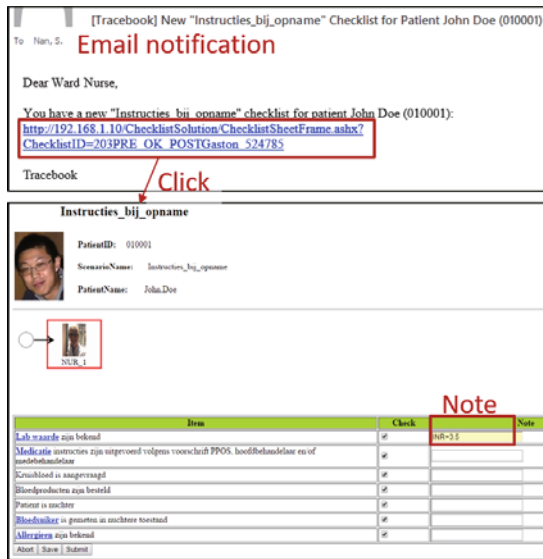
[Tracebook] New "Instructies_bij_opname" Checklist for Patient John Doe (010001)

To Nan, S.

Email notification

Dear Ward Nurse,

You have a new "Instructies_bij_opname" checklist for patient John Doe (010001):
http://192.168.1.10/ChecklistSolution/ChecklistSheetFrame.ashx?ChecklistID=203PRE_OK_POSTGaston_524785

Tracebook

Click

Instructies_bij_opname

PatientID: 010001

ScenarioName: Instructies_bij_opname

PatientName: John.Doe

NUR_1

Note

| Item | Check | | Note |
|---|---|---|---|
| Lab waarde zijn bekend | ✓ | INR=3.5 | |
| Medicatie instructies zijn uitgevoerd volgens voorschrift PPOS, hoofdbehandelaar en/of medebehandelaar | ✓ | | |
| Kruisbloed is aangevraagd | ✓ | | |
| Bloedproducten zijn besteld | ✓ | | |
| Patient is nuchter | ✓ | | |
| Bloedsuiker is gemeten in nuchtere toestand | ✓ | | |
| Allergieen zijn bekend | ✓ | | |

Abort Save Submit